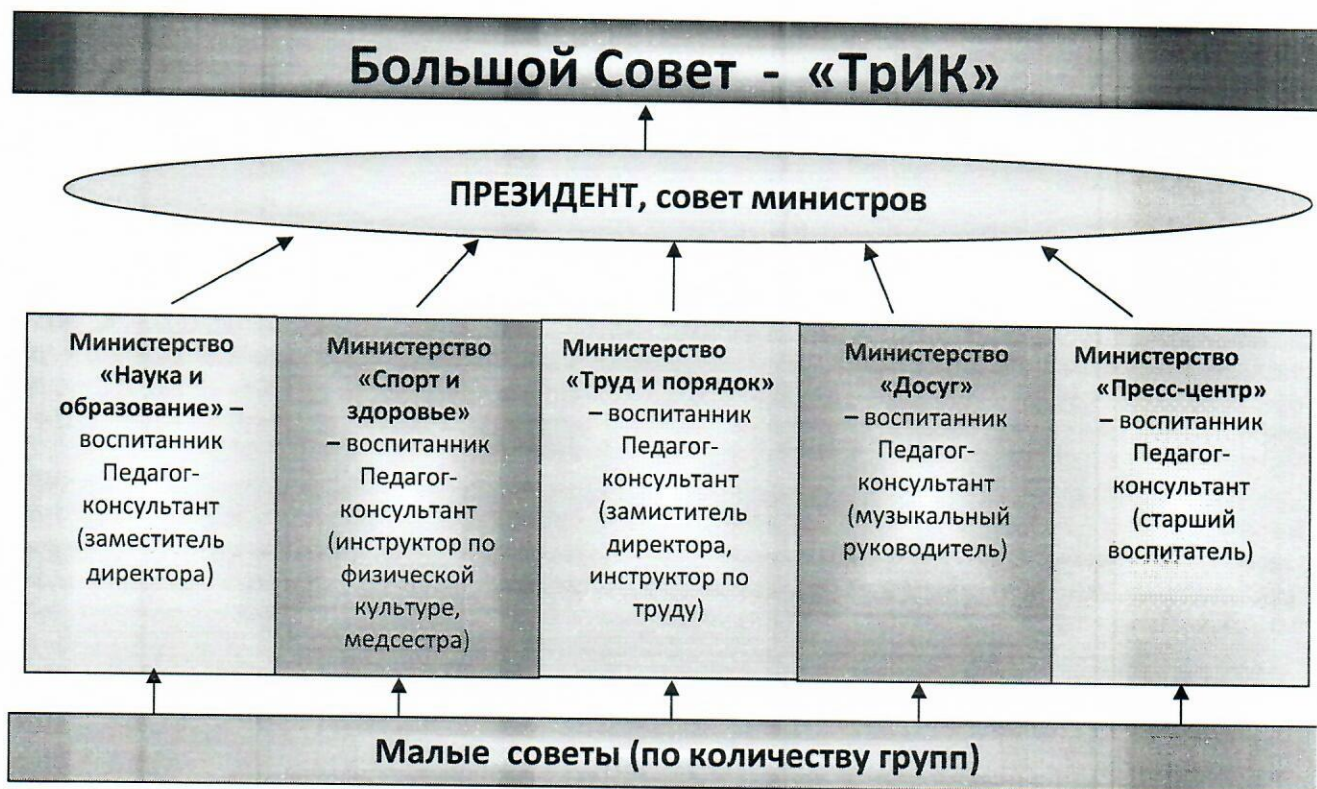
Большой Совет - «ТрИК»

ПРЕЗИДЕНТ, совет министров

Министерство «Наука и образование» – воспитанник Педагог-консультант (заместитель директора)

Министерство «Спорт и здоровье» – воспитанник Педагог-консультант (инструктор по физической культуре, медсестра)

Министерство «Труд и порядок» – воспитанник Педагог-консультант (замиститель директора, инструктор по труду)

Министерство «Досуг» – воспитанник Педагог-консультант (музыкальный руководитель)

Министерство «Пресс-центр» – воспитанник Педагог-консультант (старший воспитатель)

Малые советы (по количеству групп)